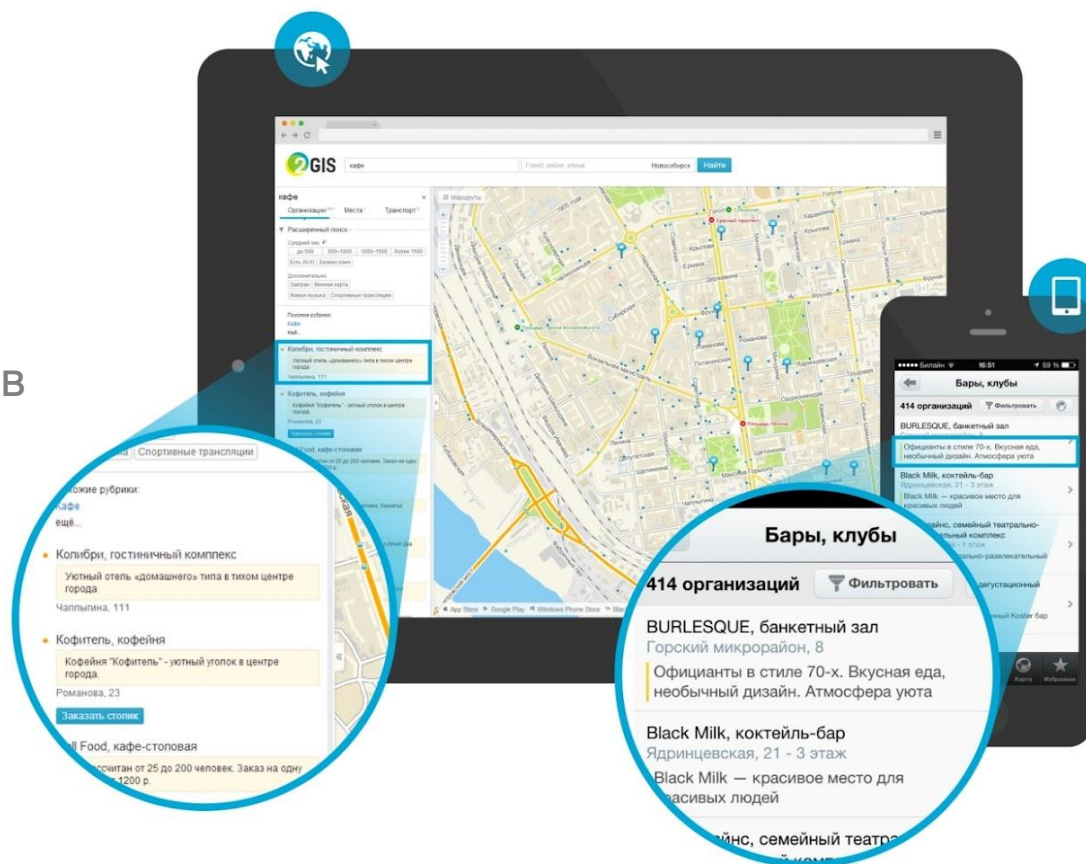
В

2GIS кафе Город, район, улица Новосибирск Найти

кафе
Организации Места Транспорт

Расширенный поиск
Средний чек, ₽
до 500 500—1000 1000—1500 более 1500
Есть Wi-Fi Бизнес-ланч
Дополнительно
Завтрак Винная карта
Живая музыка Спортивные трансляции

Похожие рубрики:
Кафе
ещё...

Колибри, гостиничный комплекс
Уютный отель «домашнего» типа в тихом центре города
Чаплыгина, 111

Кофитель, кофейня
Кофейня "Кофитель" - уютный уголок в центре города.
Романова, 23

Заказать столик

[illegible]ll Food, кафе-столовая
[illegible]ссчитан от 25 до 200 человек. Заказ на одну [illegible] 1200 р.

Спортивные трансляции

Маршруты

App Store Google Play Windows Phone Store

Билайн 16:51 59 %
Бары, клубы
414 организаций Фильтровать
BURLESQUE, банкетный зал
Горский микрорайон, 8
Официанты в стиле 70-х. Вкусная еда, необычный дизайн. Атмосфера уюта
Black Milk, коктейль-бар
Ядринцевская, 21 - 3 этаж
Black Milk — красивое место для красивых людей
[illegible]йнс, семейный театр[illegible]
Карта Избранное